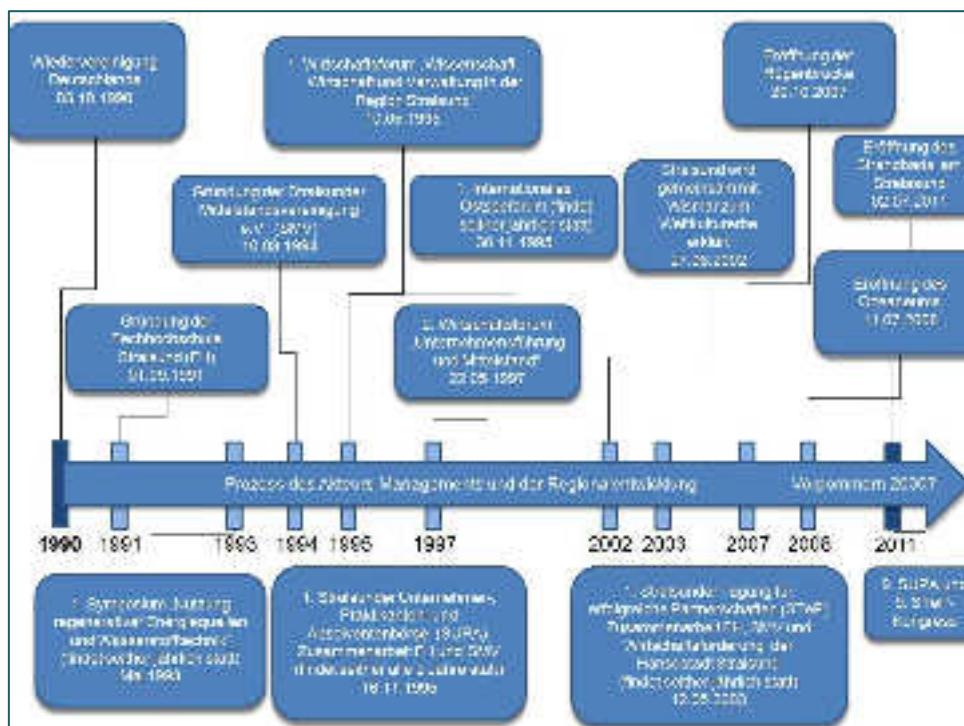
Wiedervereinigung Deutschlands
03.10.1990

1. Wirtschaftsforum „Wissenschaft, Wirtschaft und Verwaltung in der Region Stralsund"
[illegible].1995

Eröffnung der Rügenbrücke
20.10.2007

Gründung der Stralsunder Mittelstandsvereinigung e.V. (SMV)
10.03.1994

1. Internationales Ostseeforum (findet seither jährlich statt)
30.11.1995

Stralsund und Wismar gemeinsam mit Weltkulturerbe erklärt
27.06.2002

Eröffnung des Strandbads am Strelasund
02.07.2011

Eröffnung des Ozeaneums
11.07.2008

Gründung der Fachhochschule Stralsund (FH)
01.09.1991

2. Wirtschaftsforum Unternehmensführung und Mittelstand
23.05.1997

1990 1991 1993 1994 1995 1997 2002 2003 2007 2008 2011

Prozess des Akteurs Managements und der Regionalentwicklung

Vorpommern 2030?

1. Symposium „Nutzung regenerativer Energiequellen und Wasserstofftechnik" (findet seither jährlich statt)
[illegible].1993

1. Stralsunder Unternehmens-Praktikanten und Absolventenbörse (SUPA) Zusammenarbeit FH und SMV (findet seither jährlich statt)
16.11.1995

1. Stralsunder Tagung für erfolgreiche Partnerschaften (STeP) Zusammenarbeit FH, SMV und Wirtschaftsförderung der Hansestadt Stralsund (findet seither jährlich statt)
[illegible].2003

9. SUPA, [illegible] 8. STeP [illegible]